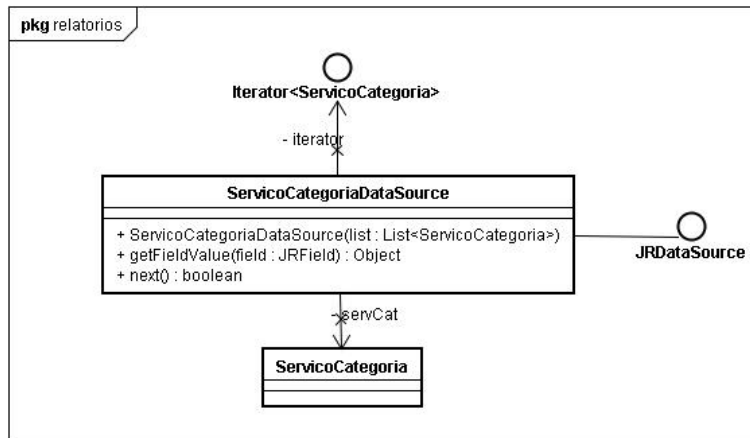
pkg relatorios

Iterator<ServicoCategoria>

- iterator

ServicoCategoriaDataSource

+ ServicoCategoriaDataSource(list : List<ServicoCategoria>)
+ getFieldValue(field : JRField) : Object
+ next() : boolean

JRDataSource

-servCat

ServicoCategoria